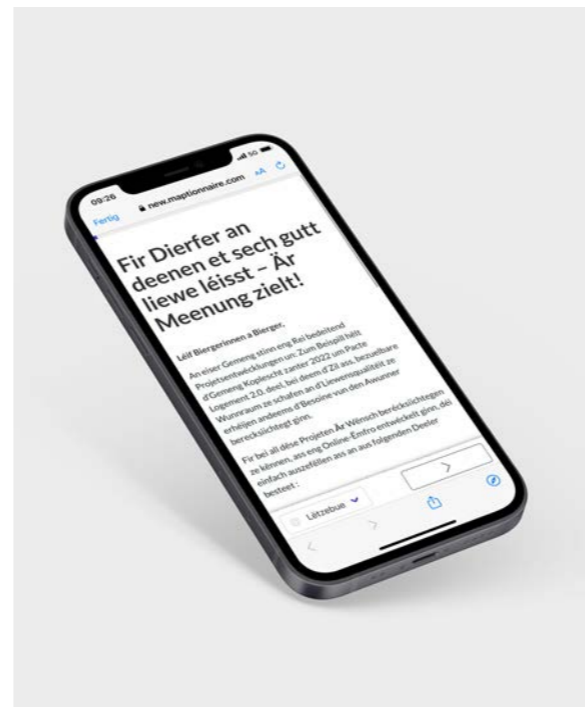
09:26

Fertig

new.maptionnaire.com

AA

Fir Dierfer an deenen et sech gutt liewe léisst – Är Meenung zielt!

Léif Biergerinnen a Bierger,

An eiser Gemeng stinn eng Rei bedeitend Projetsentwécklungen un. Zum Beispill hält d'Gemeng Kopiescht zanter 2022 um Pacte Logement 2.0. deel, bei deem d'Zil ass, bezuelbare Wunnraum ze schafen an d'Liewensqualitéit ze erhéijen andeems d'Besoine vun den Awunner berécksiichtegt ginn.

Fir bei all dëse Projeten Är Wënsch berécksiichtegen ze kënnen, ass eng Online-Émfro entwéckelt ginn, déi einfach auszefëllen ass an aus folgenden Deeler besteet :

Lëtzebue

>